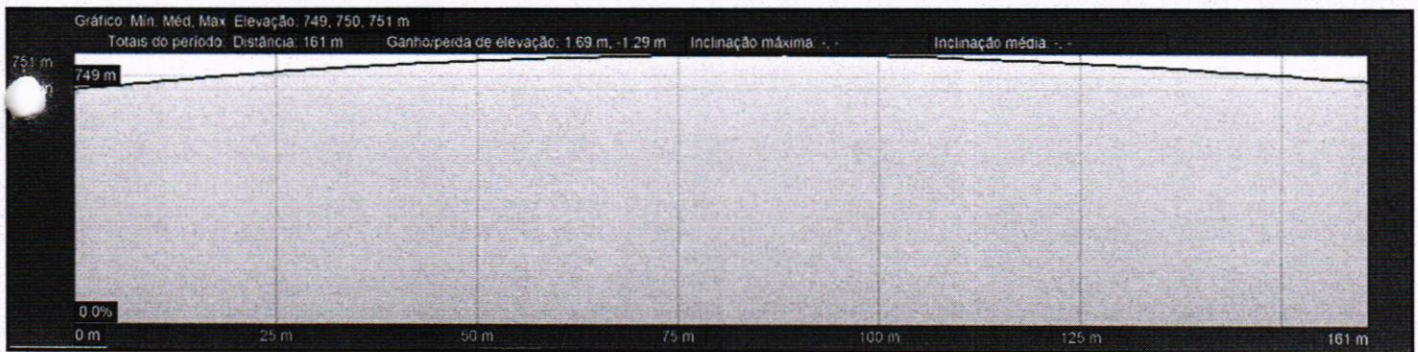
Gráfico: Mín, Méd, Máx Elevação: 749, 750, 751 m
Totais do período: Distância: 161 m Ganho/perda de elevação: 1.69 m, -1.29 m Inclinação máxima: -, - Inclinação média: -, -

751 m
749 m
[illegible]

0.0%
0 m
25 m
50 m
75 m
100 m
125 m
161 m